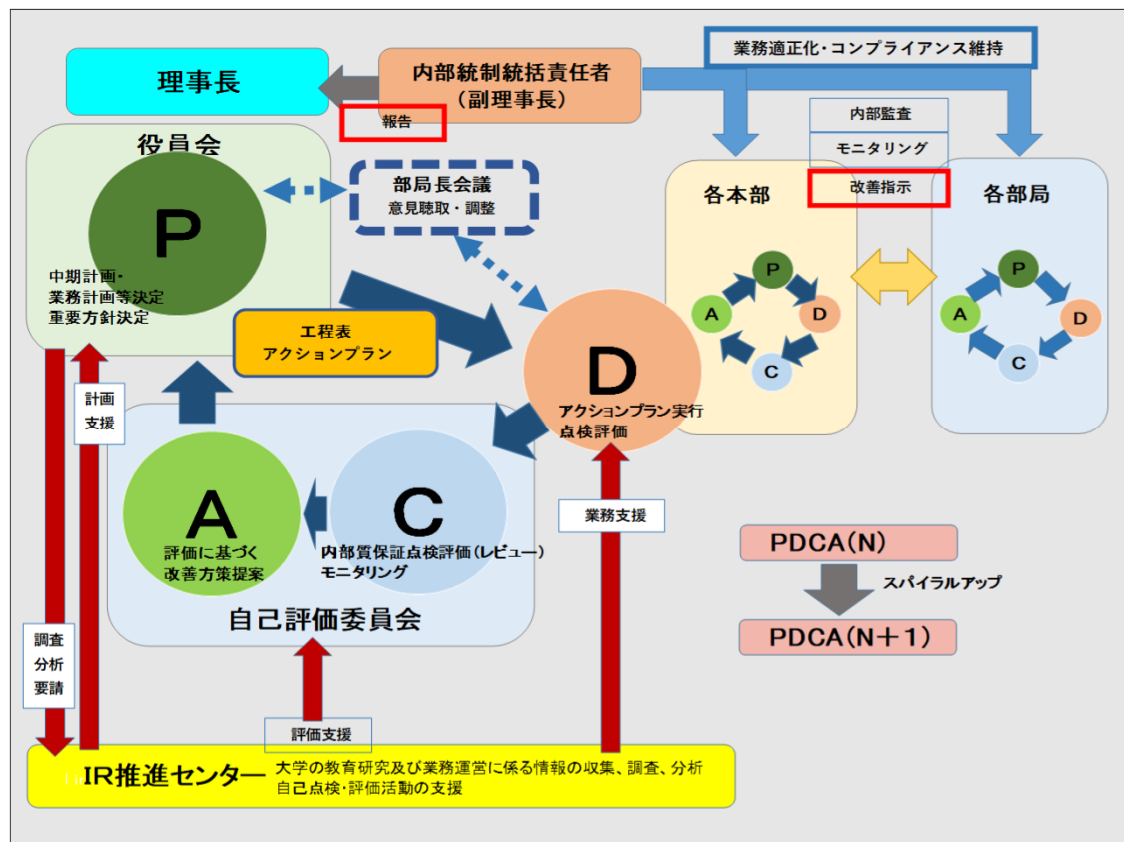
業務適正化・コンプライアンス維持

理事長

内部統制統括責任者
（副理事長）

報告

内部監査

モニタリング

改善指示

役員会

P

中期計画・
業務計画等決定
重要方針決定

部局長会議
意見聴取・調整

各本部

P

A

D

C

各部局

P

A

D

C

工程表
アクションプラン

D

アクションプラン実行
点検評価

計画
支援

A

評価に基づく
改善方策提案

C

内部質保証点検評価（レビュー）
モニタリング

自己評価委員会

業務支援

PDCA(N)

スパイラルアップ

PDCA(N＋1)

調査
分析
要請

評価支援

IR推進センター

大学の教育研究及び業務運営に係る情報の収集、調査、分析
自己点検・評価活動の支援